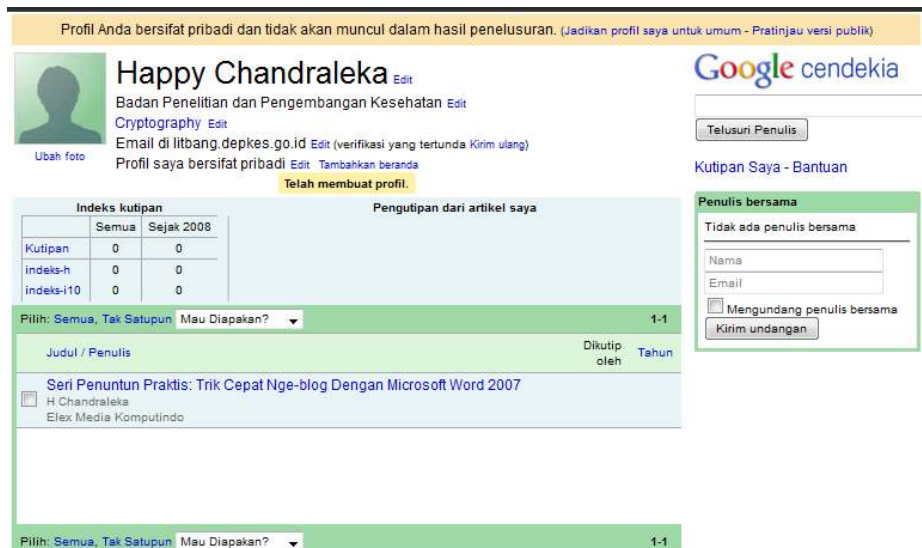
Profil Anda bersifat pribadi dan tidak akan muncul dalam hasil penelusuran. (Jadikan profil saya untuk umum - Pratinjau versi publik)

Ubah foto

Happy Chandraleka Edit

Badan Penelitian dan Pengembangan Kesehatan Edit

Cryptography Edit

Email di litbang.depkes.go.id Edit (verifikasi yang tertunda Kirim ulang)

Profil saya bersifat pribadi Edit Tambahkan beranda

Telah membuat profil.

Google cendekia

Telusuri Penulis

Kutipan Saya - Bantuan

Indeks kutipan

| | Semua | Sejak 2008 |
|---|---|---|
| Kutipan | 0 | 0 |
| indeks-h | 0 | 0 |
| indeks-i10 | 0 | 0 |

Pengutipan dari artikel saya

Penulis bersama

Tidak ada penulis bersama

Nama

Email

Mengundang penulis bersama

Kirim undangan

Pilih: Semua, Tak Satupun Mau Diapakan? 1-1

Judul / Penulis Dikutip oleh Tahun

Seri Penuntun Praktis: Trik Cepat Nge-blog Dengan Microsoft Word 2007
H Chandraleka
Elex Media Komputindo

Pilih: Semua, Tak Satupun Mau Diapakan? 1-1